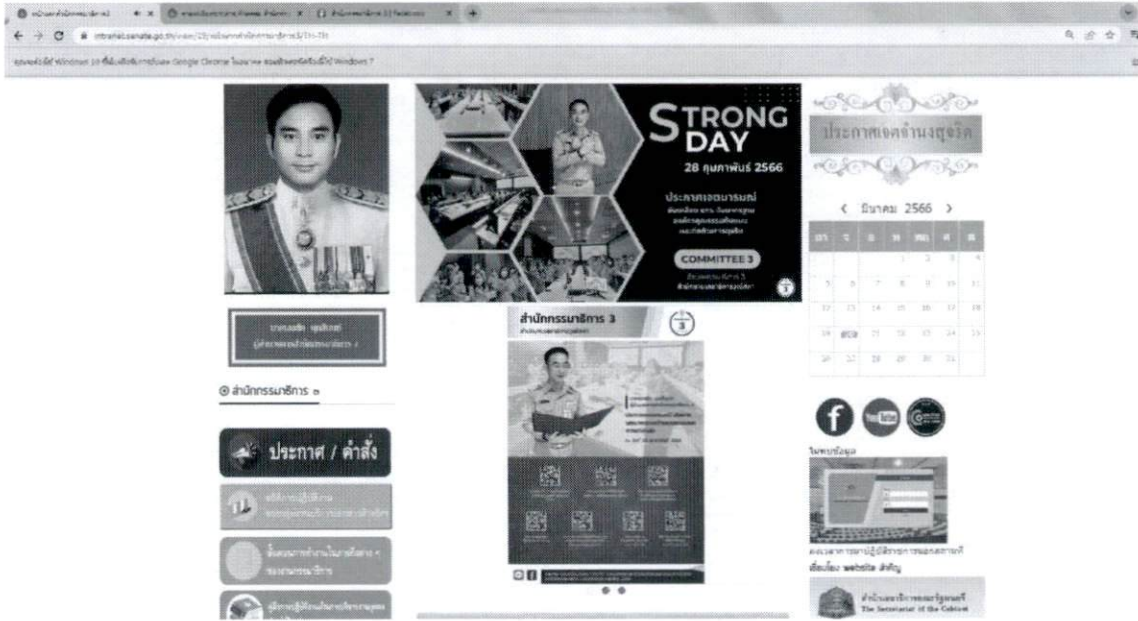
intranet.senate.go.th

STRONG DAY
28 กุมภาพันธ์ 2566
ประกาศเจตนารมณ์
COMMITTEE 3

ประกาศเจตจำนงสุจริต

< มีนาคม 2566 >

สำนักกรรมาธิการ 3

สำนักกรรมาธิการ ๓

ประกาศ / คำสั่ง

ไฟล์ข้อมูล

เชื่อมโยง website สำคัญ

สำนักเลขาธิการคณะรัฐมนตรี
The Secretariat of the Cabinet